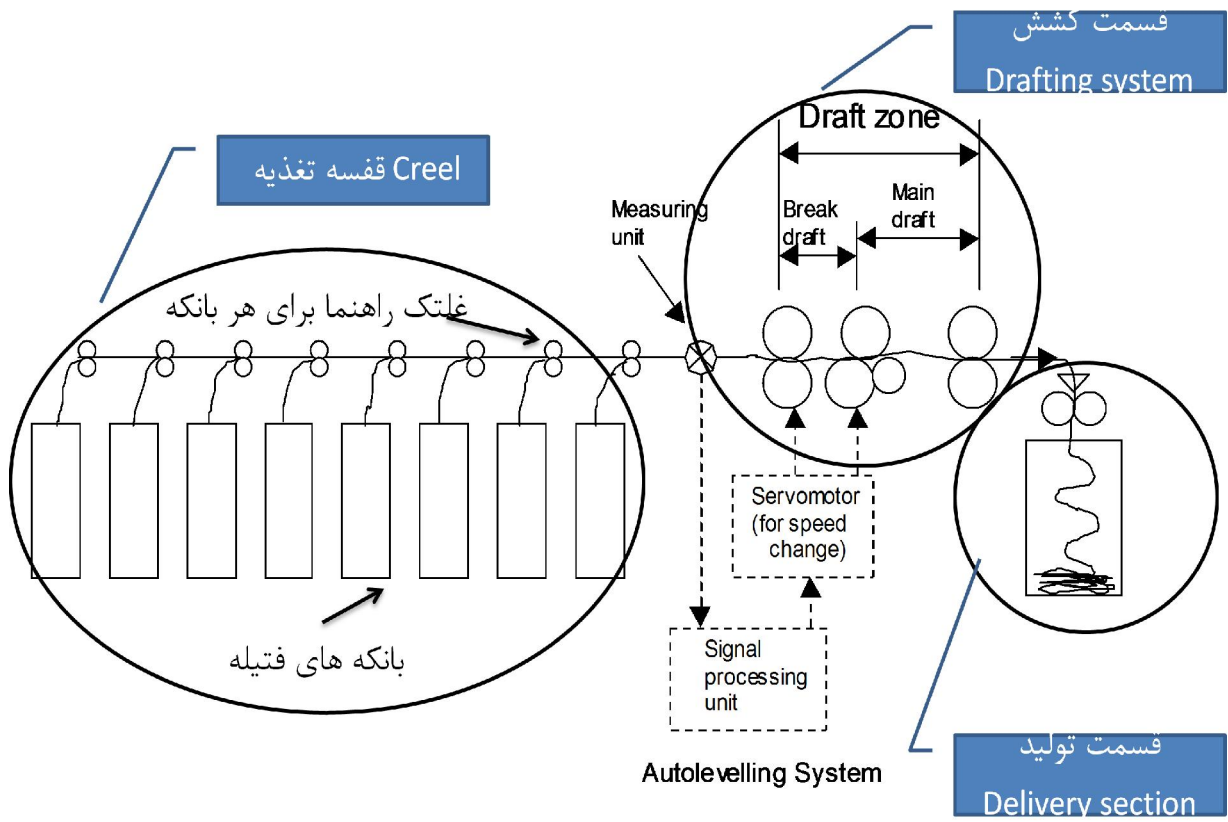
قسمت کشش
Drafting system

Draft zone

Creel قفسه تغذیه

Measuring unit

Break draft

Main draft

غلتک راهنما برای هر بانکه

Servomotor (for speed change)

بانکه های فتیله

Signal processing unit

Autolevelling System

قسمت تولید
Delivery section